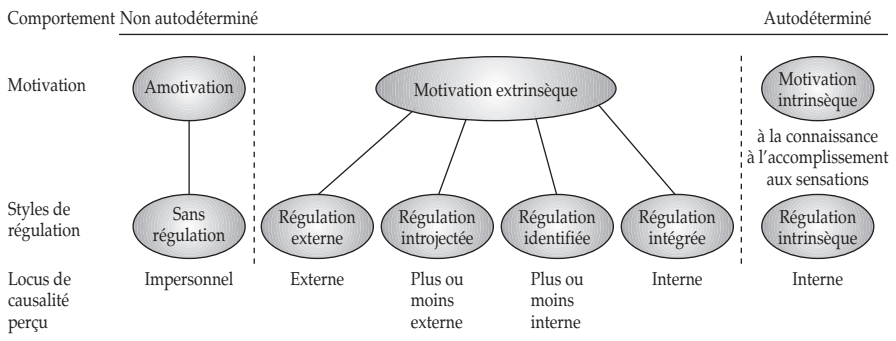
| Comportement | Non autodéterminé | | | | | Autodéterminé |
|---|---|---|---|---|---|---|
| Motivation | Amotivation | Motivation extrinsèque | | | | Motivation intrinsèque<br>à la connaissance<br>à l'accomplissement<br>aux sensations |
| Styles de régulation | Sans régulation | Régulation externe | Régulation introjectée | Régulation identifiée | Régulation intégrée | Régulation intrinsèque |
| Locus de causalité perçu | Impersonnel | Externe | Plus ou moins externe | Plus ou moins interne | Interne | Interne |